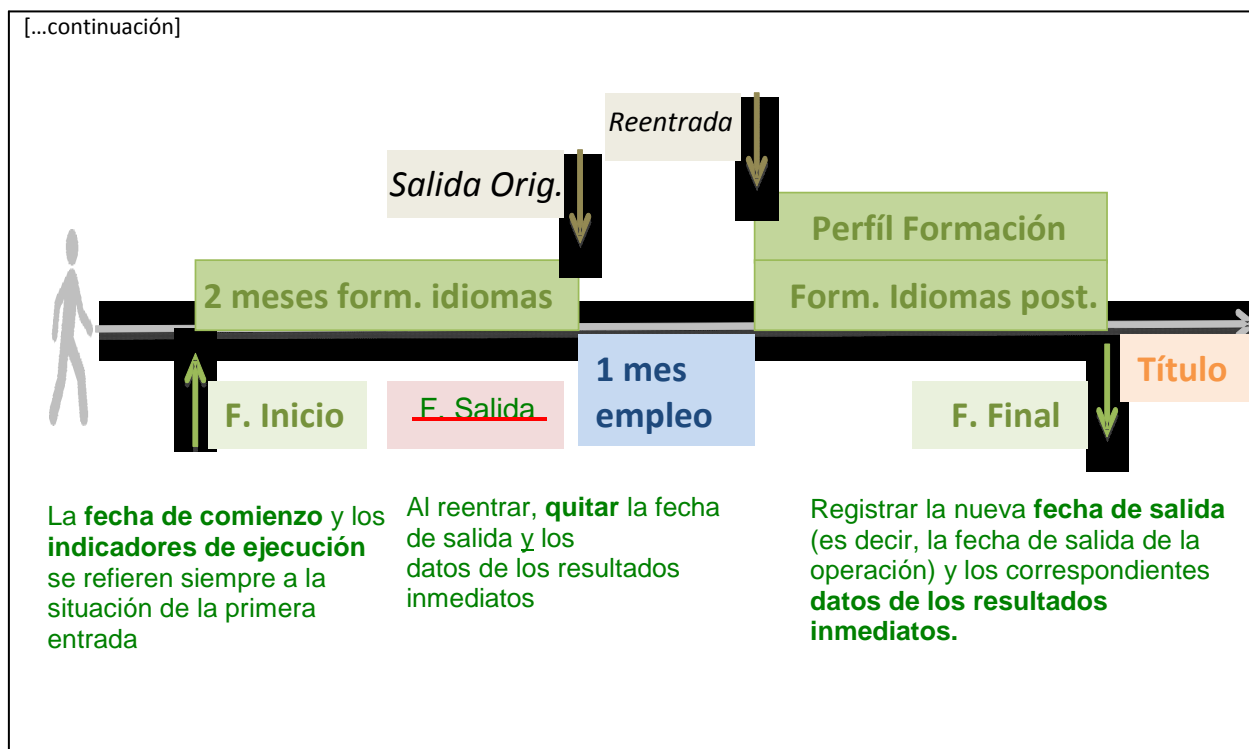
[…continuación]

Reentrada

Salida Orig.

Perfíl Formación

2 meses form. idiomas

Form. Idiomas post.

1 mes empleo

Título

F. Inicio

F. Salida

F. Final

La **fecha de comienzo** y los **indicadores de ejecución** se refieren siempre a la situación de la primera entrada

Al reentrar, **quitar** la fecha de salida y los datos de los resultados inmediatos

Registrar la nueva **fecha de salida** (es decir, la fecha de salida de la operación) y los correspondientes **datos de los resultados inmediatos.**